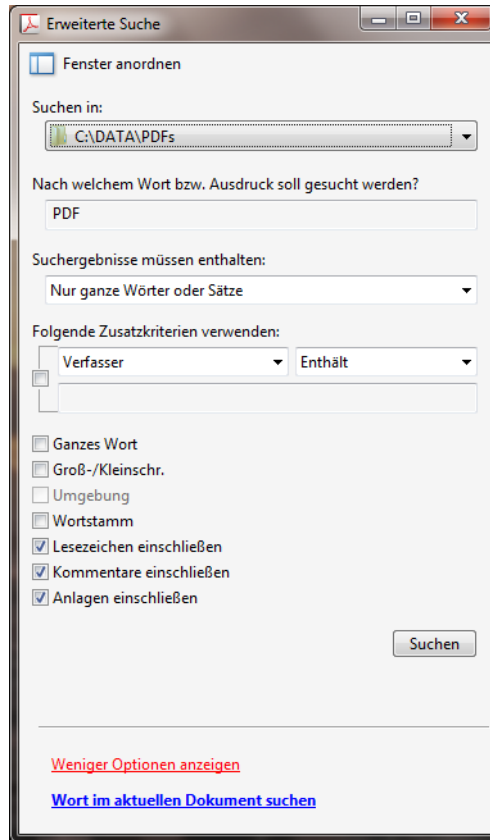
Erweiterte Suche

Fenster anordnen

Suchen in:

C:\DATA\PDFs

Nach welchem Wort bzw. Ausdruck soll gesucht werden?

PDF

Suchergebnisse müssen enthalten:

Nur ganze Wörter oder Sätze

Folgende Zusatzkriterien verwenden:

Verfasser

Enthält

Ganzes Wort

Groß-/Kleinschr.

Umgebung

Wortstamm

Lesezeichen einschließen

Kommentare einschließen

Anlagen einschließen

Suchen

Weniger Optionen anzeigen

Wort im aktuellen Dokument suchen